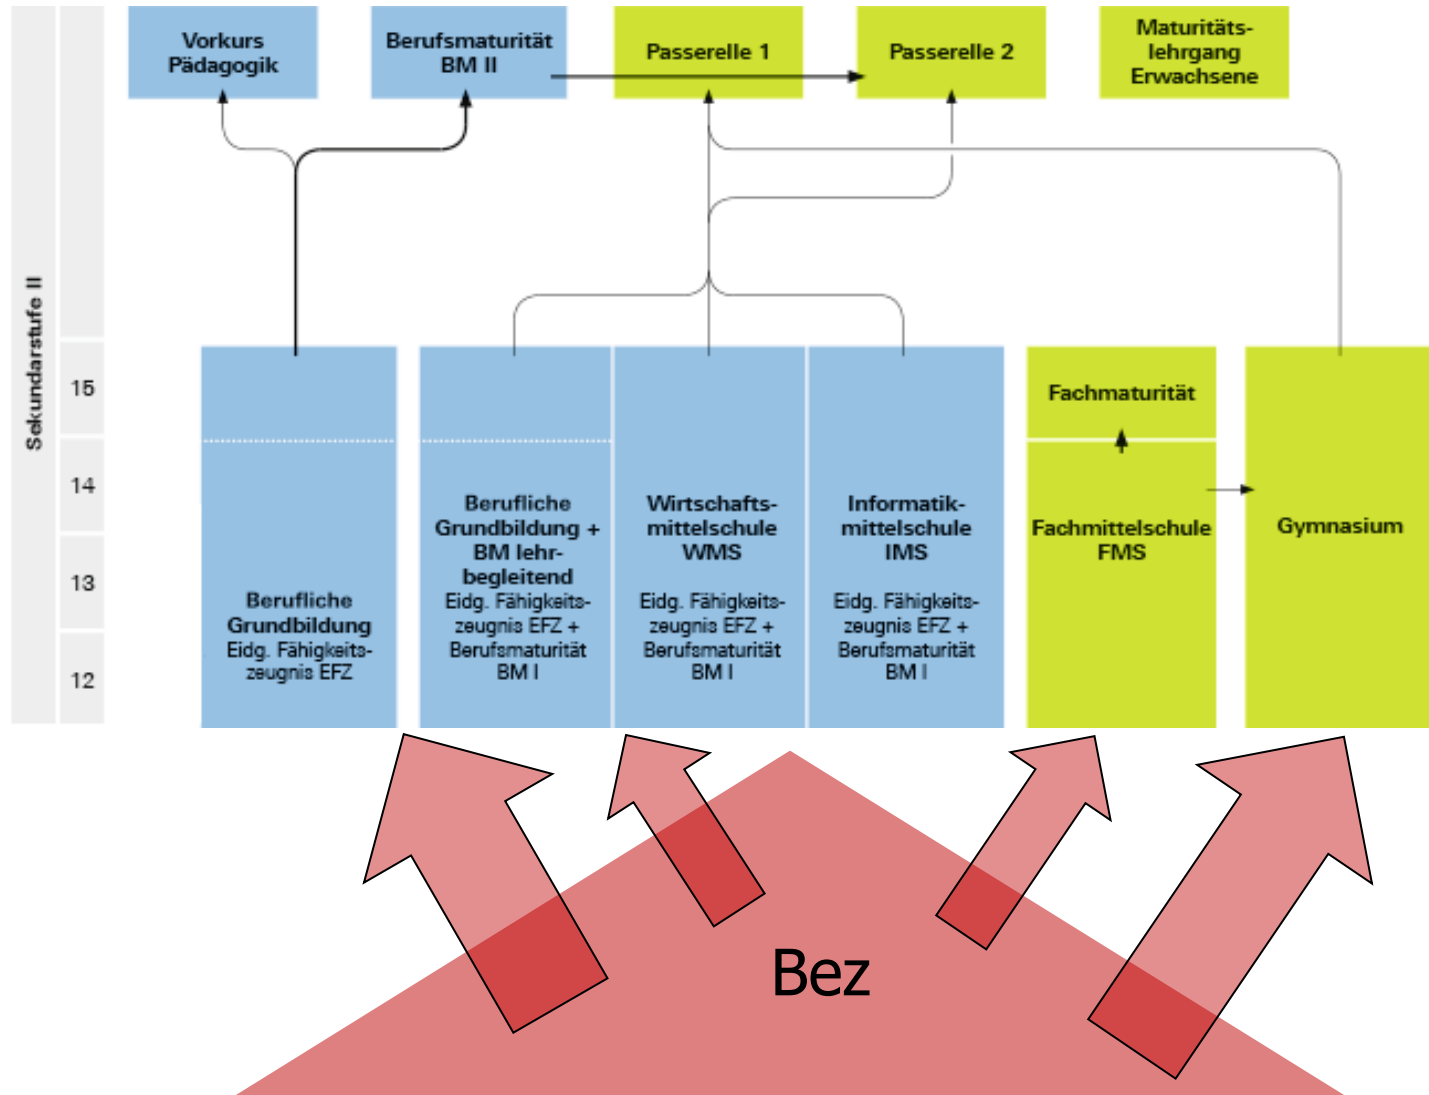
Vorkurs Pädagogik

Berufsmaturität BM II

Passerelle 1

Passerelle 2

Maturitätslehrgang Erwachsene

Sekundarstufe II

15

14

13

12

Berufliche Grundbildung
Eidg. Fähigkeitszeugnis EFZ

Berufliche Grundbildung + BM lehrbegleitend
Eidg. Fähigkeitszeugnis EFZ + Berufsmaturität BM I

Wirtschaftsmittelschule WMS
Eidg. Fähigkeitszeugnis EFZ + Berufsmaturität BM I

Informatikmittelschule IMS
Eidg. Fähigkeitszeugnis EFZ + Berufsmaturität BM I

Fachmaturität

Fachmittelschule FMS

Gymnasium

Bez